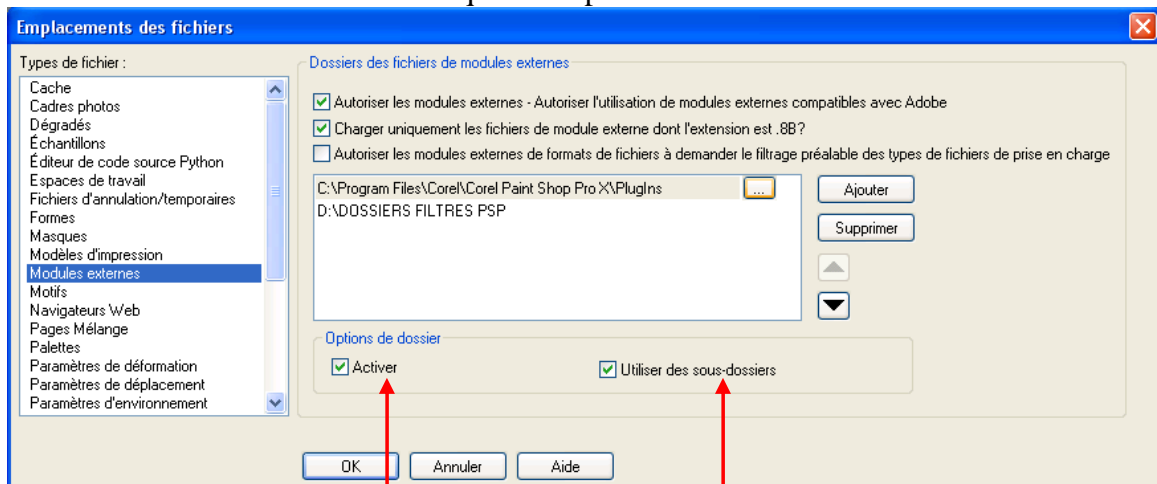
Emplacements des fichiers

Types de fichier :

Cache
Cadres photos
Dégradés
Échantillons
Éditeur de code source Python
Espaces de travail
Fichiers d'annulation/temporaires
Formes
Masques
Modèles d'impression
Modules externes
Motifs
Navigateurs Web
Pages Mélange
Palettes
Paramètres de déformation
Paramètres de déplacement
Paramètres d'environnement

Dossiers des fichiers de modules externes

Autoriser les modules externes - Autoriser l'utilisation de modules externes compatibles avec Adobe

Charger uniquement les fichiers de module externe dont l'extension est .8B?

Autoriser les modules externes de formats de fichiers à demander le filtrage préalable des types de fichiers de prise en charge

C:\Program Files\Corel\Corel Paint Shop Pro X\PlugIns ...
D:\DOSSIERS FILTRES PSP

Ajouter

Supprimer

Options de dossier

Activer

Utiliser des sous-dossiers

OK

Annuler

Aide